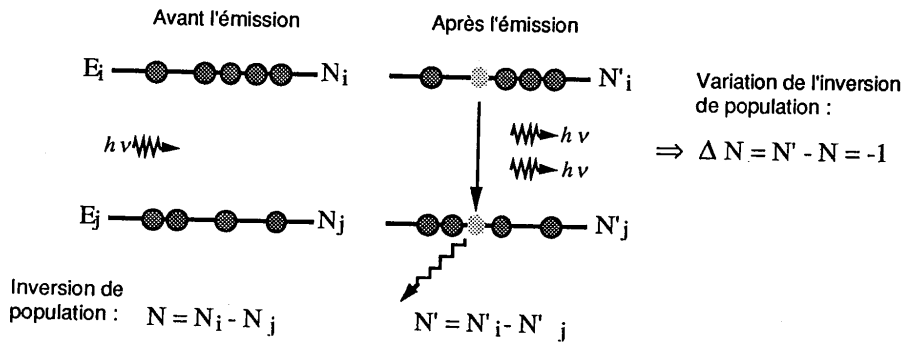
Avant l'émission

Après l'émission

$E_i$ $N_i$

$N'_i$

Variation de l'inversion de population :

$h\nu$

$h\nu$

$h\nu$

$\Rightarrow \Delta N = N' - N = -1$

$E_j$ $N_j$

$N'_j$

Inversion de population : $N = N_i - N_j$

$N' = N'_i - N'_j$